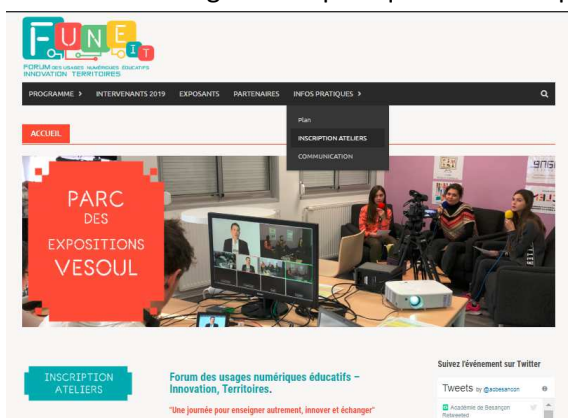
FUNE IT

FORUM DES USAGES NUMÉRIQUES ÉDUCATIFS INNOVATION TERRITOIRES

PROGRAMME › INTERVENANTS 2019 EXPOSANTS PARTENAIRES INFOS PRATIQUES ›

Plan

INSCRIPTION ATELIERS

COMMUNICATION

ACCUEIL

PARC DES EXPOSITIONS VESOUL

INSCRIPTION ATELIERS

Forum des usages numériques éducatifs – Innovation, Territoires.

"Une journée pour enseigner autrement, innover et échanger"

Suivez l'événement sur Twitter

Tweets by @acbesancon

Académie de Besançon Retweeted